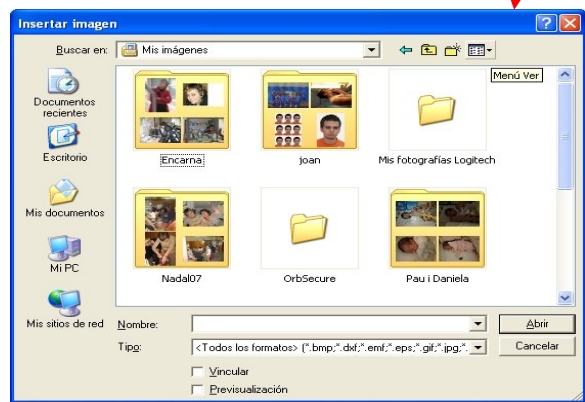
Insertar imagen

Buscar en: Mis imágenes

Menú Ver

Documentos recientes

Escritorio

Mis documentos

Mi PC

Mis sitios de red

Encarna

joan

Mis fotografías Logitech

Nadal07

OrbSecure

Pau i Daniela

Nombre:

Tipo: <Todos los formatos> (*.bmp;*.dxf;*.emf;*.eps;*.gif;*.jpg;*.

Abrir

Cancelar

Vincular

Previsualización